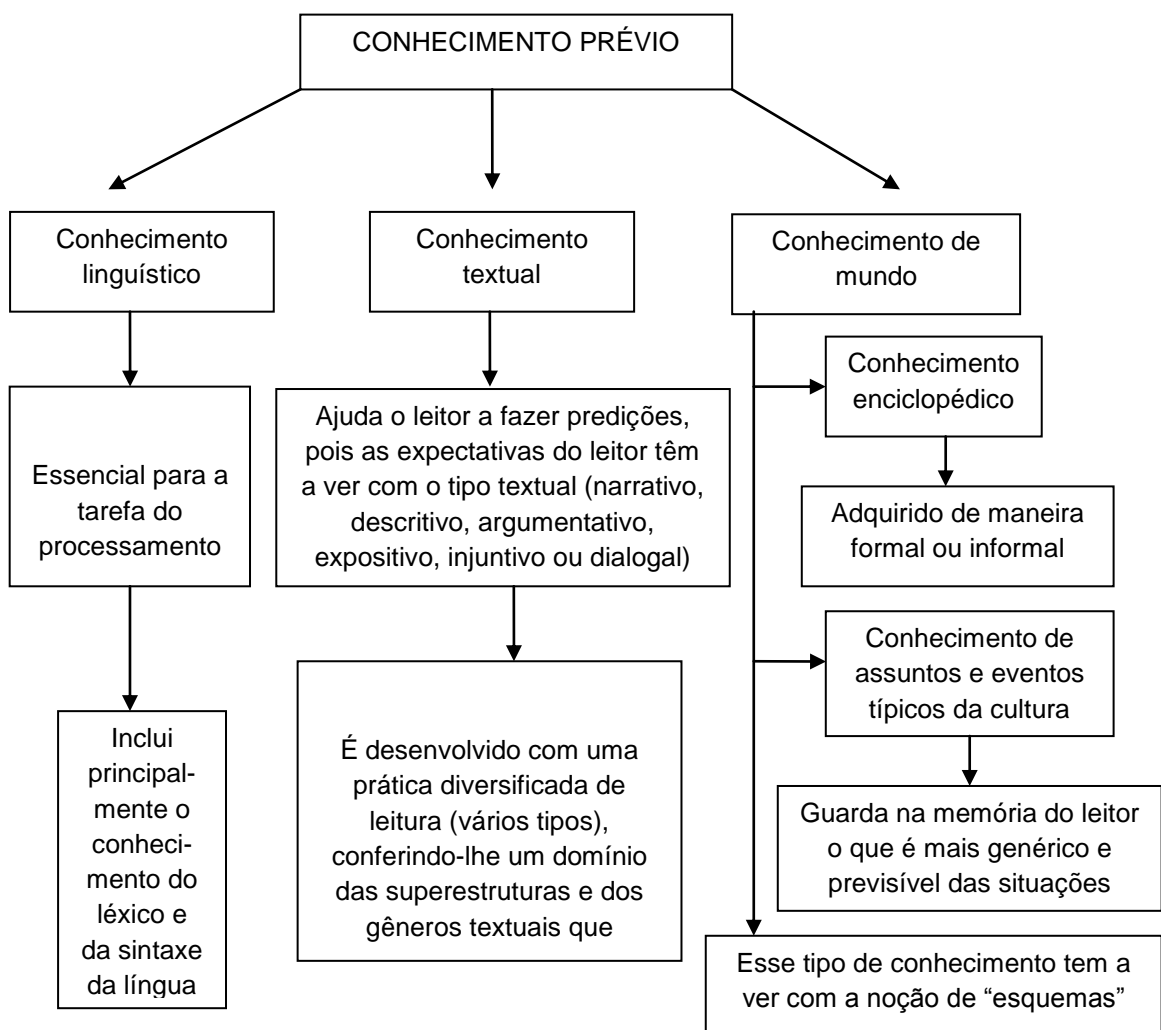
CONHECIMENTO PRÉVIO

Conhecimento linguístico

Essencial para a tarefa do processamento

Inclui principalmente o conhecimento do léxico e da sintaxe da língua

Conhecimento textual

Ajuda o leitor a fazer predições, pois as expectativas do leitor têm a ver com o tipo textual (narrativo, descritivo, argumentativo, expositivo, injuntivo ou dialogal)

É desenvolvido com uma prática diversificada de leitura (vários tipos), conferindo-lhe um domínio das superestruturas e dos gêneros textuais que

Conhecimento de mundo

Conhecimento enciclopédico

Adquirido de maneira formal ou informal

Conhecimento de assuntos e eventos típicos da cultura

Guarda na memória do leitor o que é mais genérico e previsível das situações

Esse tipo de conhecimento tem a ver com a noção de "esquemas"